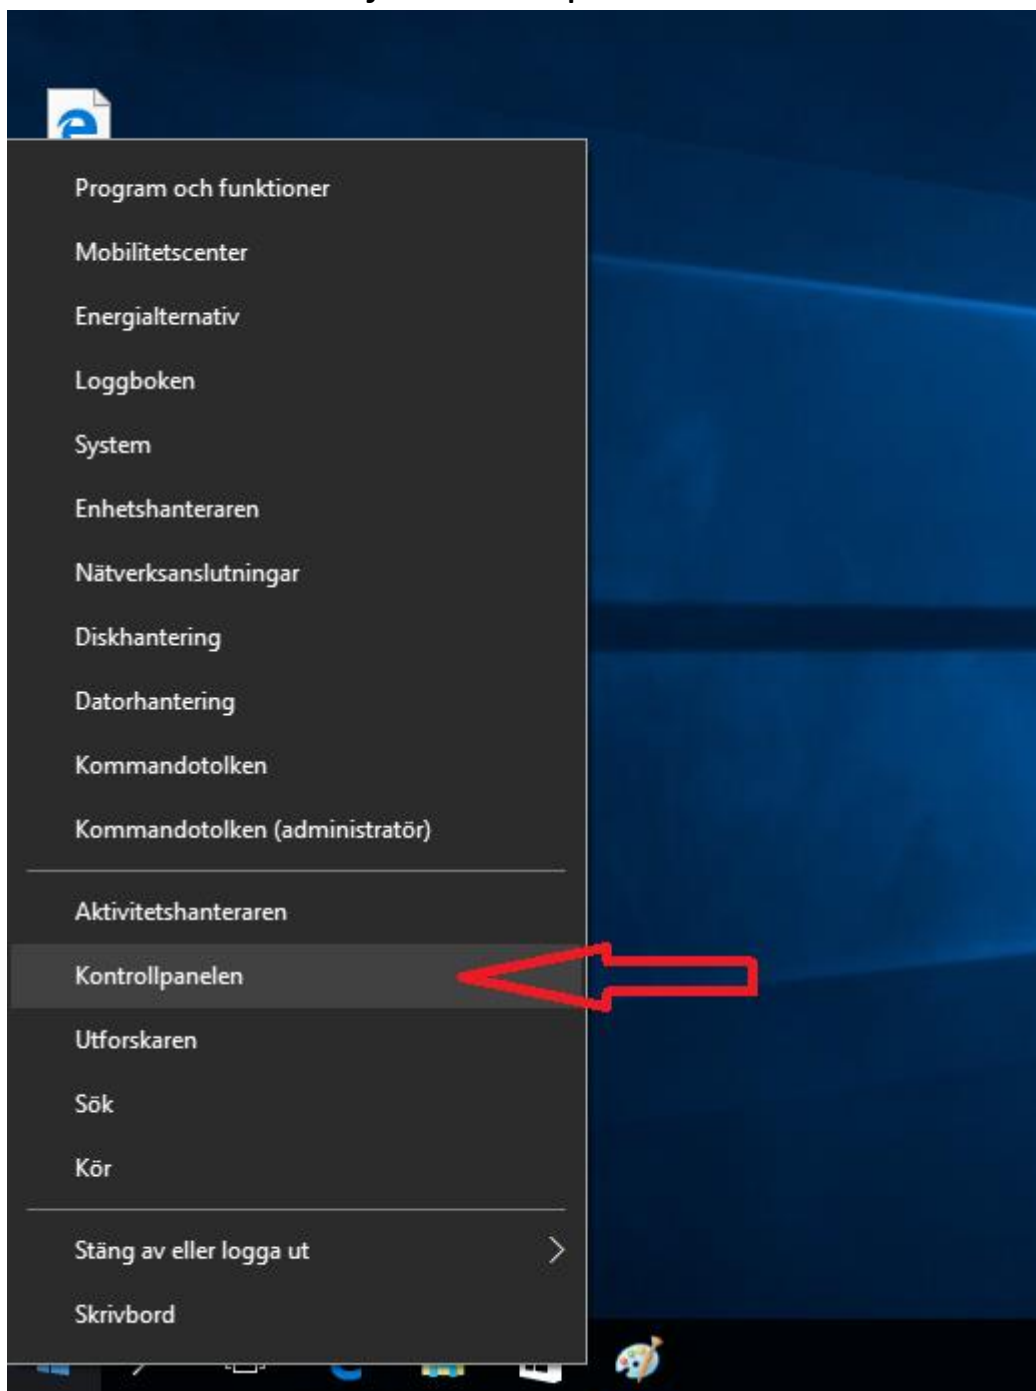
Program och funktioner

Mobilitetscenter

Energialternativ

Loggboken

System

Enhetshanteraren

Nätverksanslutningar

Diskhantering

Datorhantering

Kommandotolken

Kommandotolken (administratör)

Aktivitetshanteraren

Kontrollpanelen

Utforskaren

Sök

Kör

Stäng av eller logga ut

Skrivbord